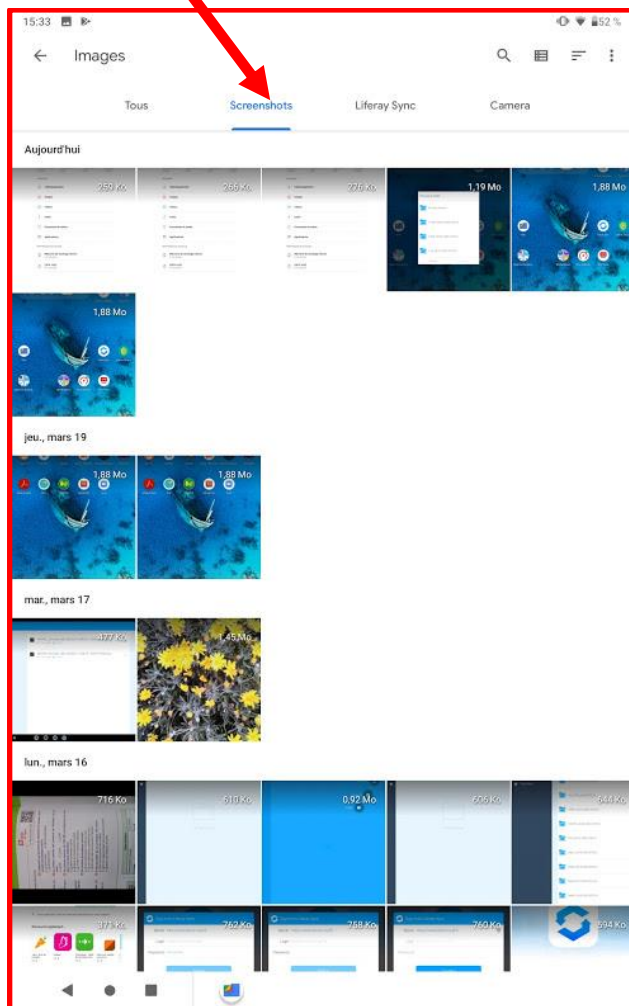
15:33

52 %

Images

Tous

Screenshots

Liferay Sync

Camera

Aujourd'hui

250 Ko

266 Ko

276 Ko

1,19 Mo

1,88 Mo

1,88 Mo

jeu., mars 19

1,88 Mo

1,88 Mo

mar., mars 17

477 Ko

1,45 Mo

lun., mars 16

716 Ko

610 Ko

0,92 Mo

606 Ko

644 Ko

371 Ko

762 Ko

758 Ko

760 Ko

594 Ko